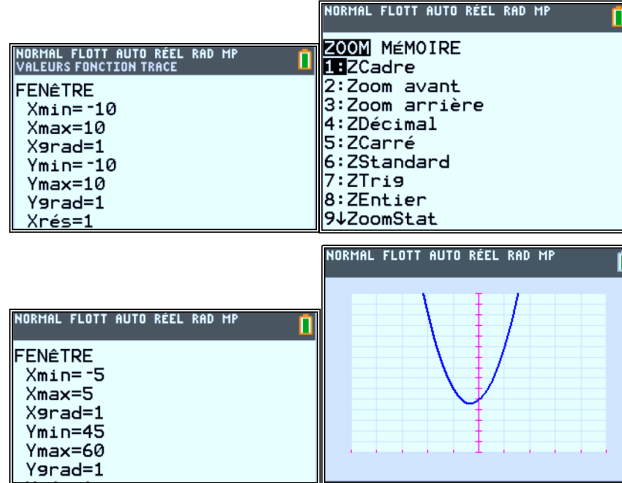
NORMAL FLOTT AUTO RÉEL RAD MP
VALEURS FONCTION TRACE
FENÊTRE
Xmin=-10
Xmax=10
Xgrad=1
Ymin=-10
Ymax=10
Ygrad=1
Xrés=1

NORMAL FLOTT AUTO RÉEL RAD MP
ZOOM MÉMOIRE
1:ZCadre
2:Zoom avant
3:Zoom arrière
4:ZDécimal
5:ZCarré
6:ZStandard
7:ZTrig
8:ZEntier
9↓ZoomStat

NORMAL FLOTT AUTO RÉEL RAD MP
FENÊTRE
Xmin=-5
Xmax=5
Xgrad=1
Ymin=45
Ymax=60
Ygrad=1

NORMAL FLOTT AUTO RÉEL RAD MP